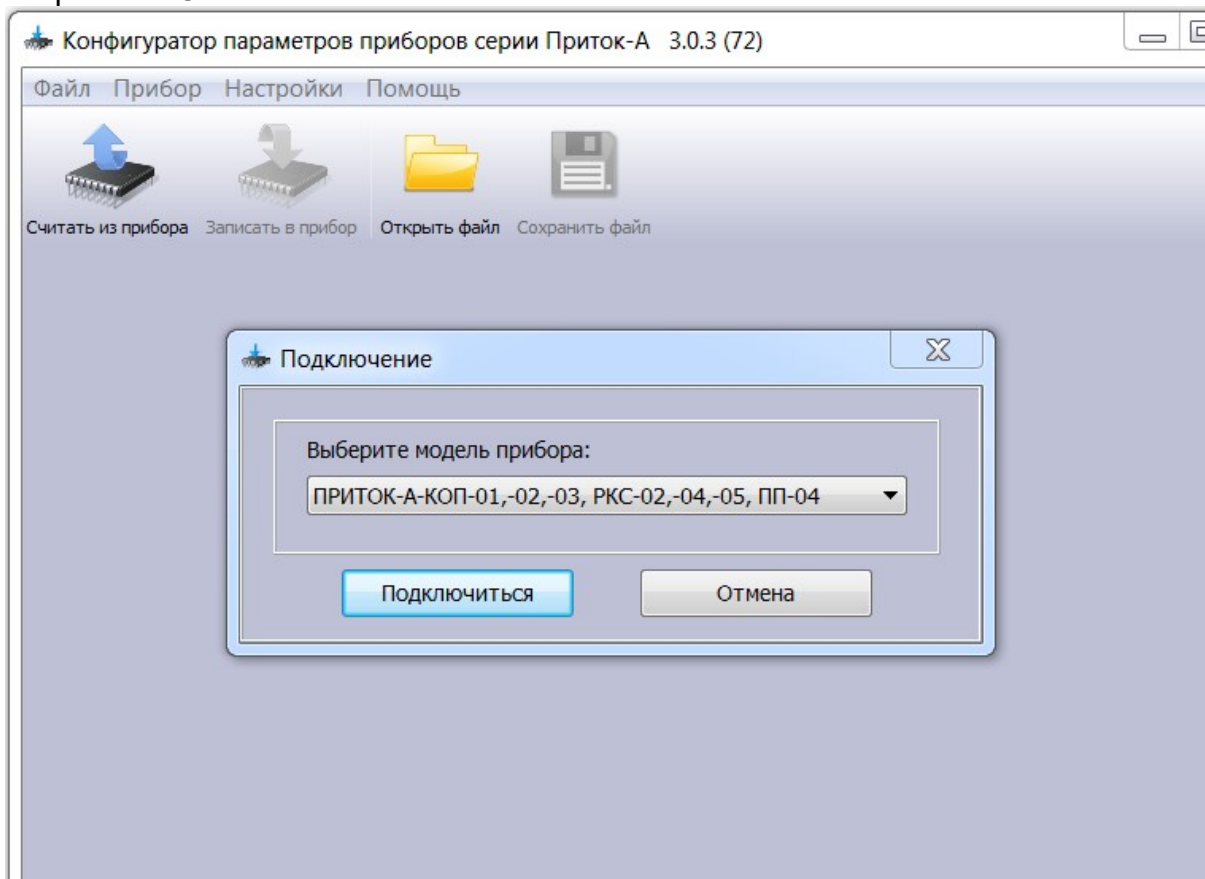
Конфигуратор параметров приборов серии Приток-А 3.0.3 (72)

Файл Прибор Настройки Помощь

Считать из прибора Записать в прибор Открыть файл Сохранить файл

Подключение

Выберите модель прибора:

ПРИТОК-А-КОП-01,-02,-03, РКС-02,-04,-05, ПП-04

Подключиться Отмена